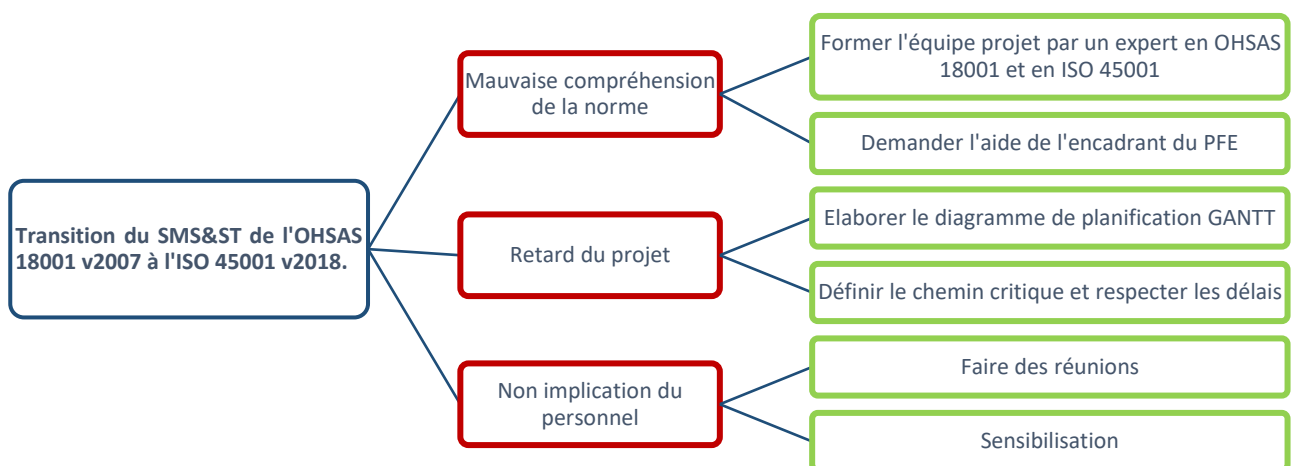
Transition du SMS&ST de l'OHSAS 18001 v2007 à l'ISO 45001 v2018.

Mauvaise compréhension de la norme

Former l'équipe projet par un expert en OHSAS 18001 et en ISO 45001

Demander l'aide de l'encadrant du PFE

Retard du projet

Elaborer le diagramme de planification GANTT

Définir le chemin critique et respecter les délais

Non implication du personnel

Faire des réunions

Sensibilisation